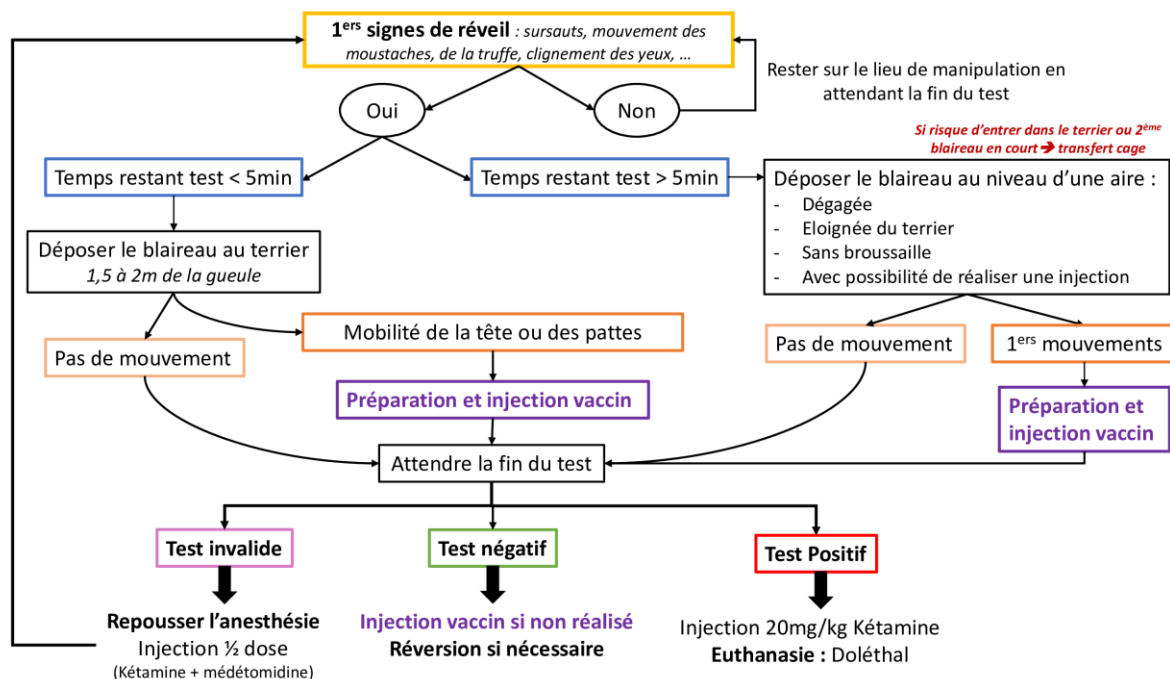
1<sup>ers</sup> signes de réveil : sursauts, mouvement des moustaches, de la truffe, clignement des yeux, …

Oui

Non

Rester sur le lieu de manipulation en attendant la fin du test

Si risque d'entrer dans le terrier ou 2<sup>ème</sup> blaireau en court → transfert cage

Temps restant test < 5min

Temps restant test > 5min

Déposer le blaireau au terrier
1,5 à 2m de la gueule

Déposer le blaireau au niveau d'une aire :
- Dégagée
- Eloignée du terrier
- Sans broussaille
- Avec possibilité de réaliser une injection

Pas de mouvement

Mobilité de la tête ou des pattes

Pas de mouvement

1<sup>ers</sup> mouvements

Préparation et injection vaccin

Préparation et injection vaccin

Attendre la fin du test

Test invalide

Test négatif

Test Positif

Repousser l'anesthésie
Injection ½ dose
(Kétamine + médétomidine)

Injection vaccin si non réalisé
Réversion si nécessaire

Injection 20mg/kg Kétamine
Euthanasie : Doléthal